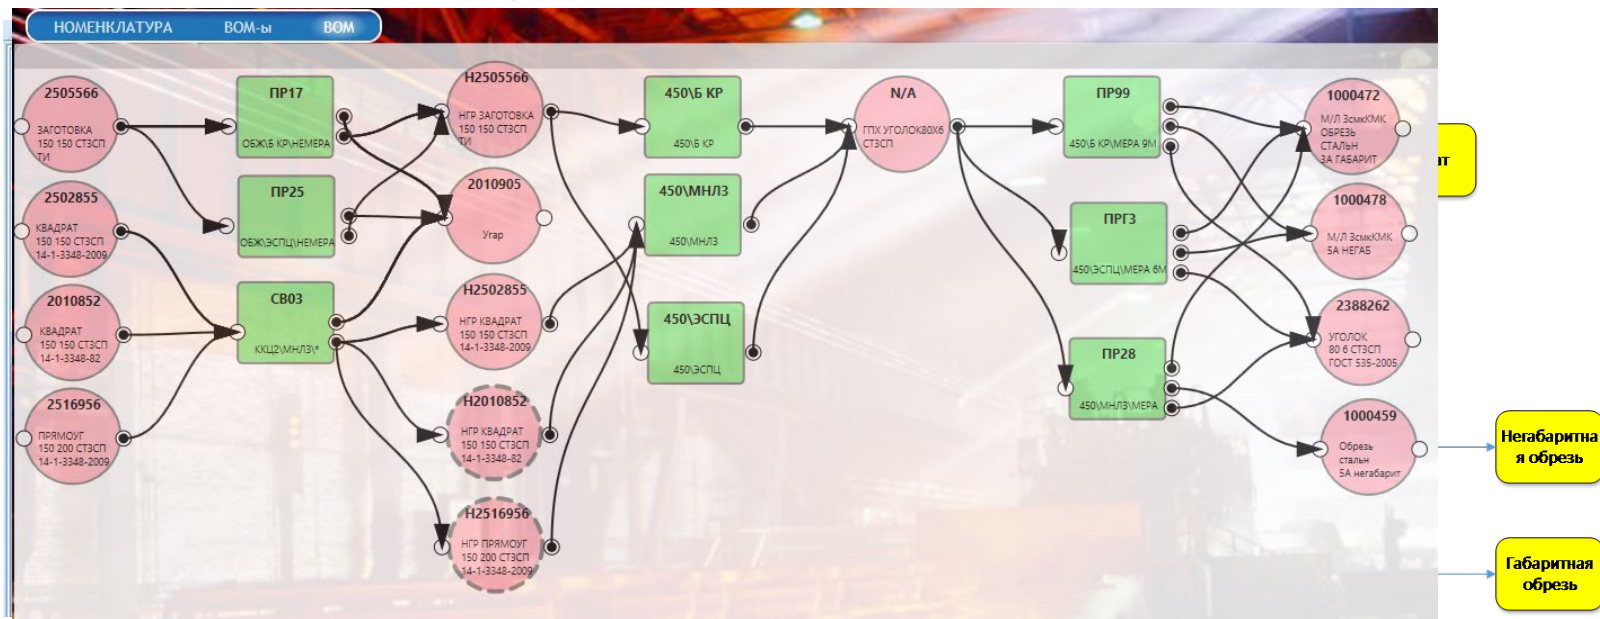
НОМЕНКЛАТУРА BOM-ы BOM

2505566
ЗАГОТОВКА 150 150 СТ3СП ТИ

2502855
КВАДРАТ 150 150 СТ3СП 14-1-3348-2009

2010852
КВАДРАТ 150 150 СТ3СП 14-1-3348-82

2516956
ПРЯМОУГ 150 200 СТ3СП 14-1-3348-2009

ПР17
ОБЖ\Б КР\НЕМЕРА

ПР25
ОБЖ\ЭСПЦ\НЕМЕРА

СВ03
ККЦ2\МНЛЗ\*

Н2505566
НГР ЗАГОТОВКА 150 150 СТ3СП ТИ

2010905
Угар

Н2502855
НГР КВАДРАТ 150 150 СТ3СП 14-1-3348-2009

Н2010852
НГР КВАДРАТ 150 150 СТ3СП 14-1-3348-82

Н2516956
НГР ПРЯМОУГ 150 200 СТ3СП 14-1-3348-2009

450\Б КР
450\Б КР

450\МНЛЗ
450\МНЛЗ

450\ЭСПЦ
450\ЭСПЦ

N/A
ГПХ УГОЛОК80Х6 СТ3СП

ПР99
450\Б КР\МЕРА 9М

ПРГ3
450\ЭСПЦ\МЕРА 6М

ПР28
450\МНЛЗ\МЕРА

1000472
М/Л 3смкКМК ОБРЕЗЬ СТАЛЬН ЗА ГАБАРИТ

1000478
М/Л 3смкКМК 5А НЕГАБ

2388262
УГОЛОК 80 6 СТ3СП ГОСТ 535-2005

1000459
Обрезь стальн 5А негабарит

т

Негабаритная обрезь

Габаритная обрезь